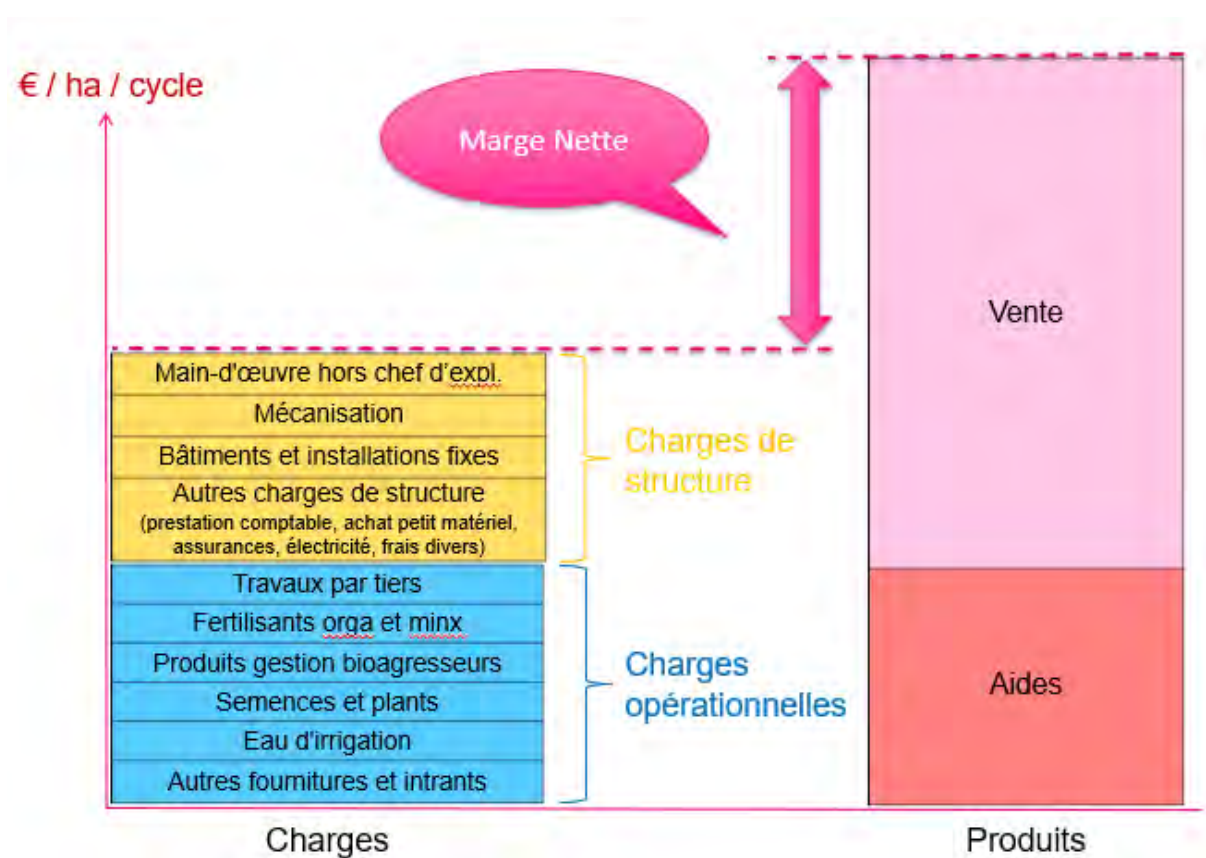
€ / ha / cycle

Marge Nette

Main-d'œuvre hors chef d'expl.
Mécanisation
Bâtiments et installations fixes
Autres charges de structure (prestation comptable, achat petit matériel, assurances, électricité, frais divers)

Charges de structure

Travaux par tiers
Fertilisants orga et minx
Produits gestion bioagresseurs
Semences et plants
Eau d'irrigation
Autres fournitures et intrants

Charges opérationnelles

Vente

Aides

Charges

Produits